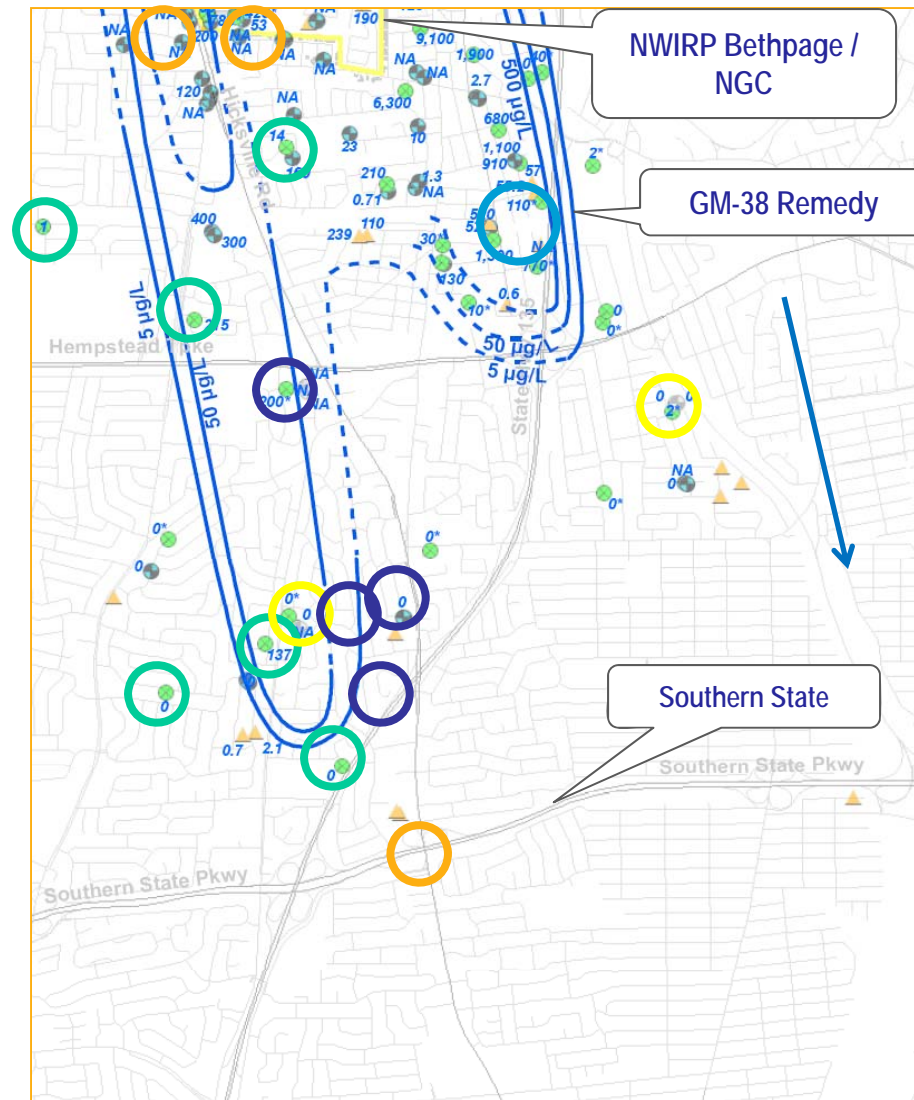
NWIRP Bethpage / NGC

GM-38 Remedy

Southern State

NA
NA
200
NA
53
NA
190
9,100
1,900
NA
NA
2.7
120
NA
6,300
680
NA
14
23
10
1,100
910
57
2*
160
210
1.3
0.71
NA
110
400
300
239
110
30*
130
1,300
NA
110*
0.6
10*
0
0*
15
5 µg/L
50 µg/L
50 µg/L
5 µg/L
500 µg/L
Hempstead Tpke
Hicksville Rd
State Rt 135
NA
200*
NA
0
2*
0
NA
0
0*
0*
0*
0
0*
0
NA
0
137
0
0.7
2.1
0
Southern State Pkwy
Southern State Pkwy